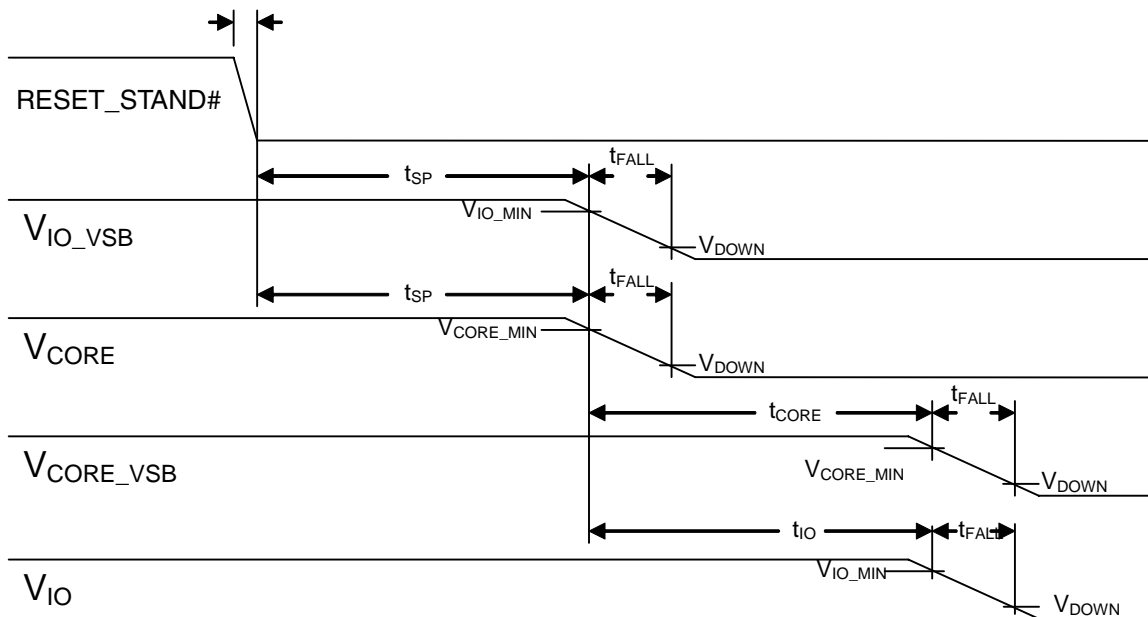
RESET_STAND#

$t_{SP}$
$t_{FALL}$

$V_{IO\_VSB}$
$V_{IO\_MIN}$
$V_{DOWN}$

$t_{SP}$
$t_{FALL}$

$V_{CORE}$
$V_{CORE\_MIN}$
$V_{DOWN}$

$t_{CORE}$
$t_{FALL}$

$V_{CORE\_VSB}$
$V_{CORE\_MIN}$
$V_{DOWN}$

$t_{IO}$
$t_{FALL}$

$V_{IO}$
$V_{IO\_MIN}$
$V_{DOWN}$